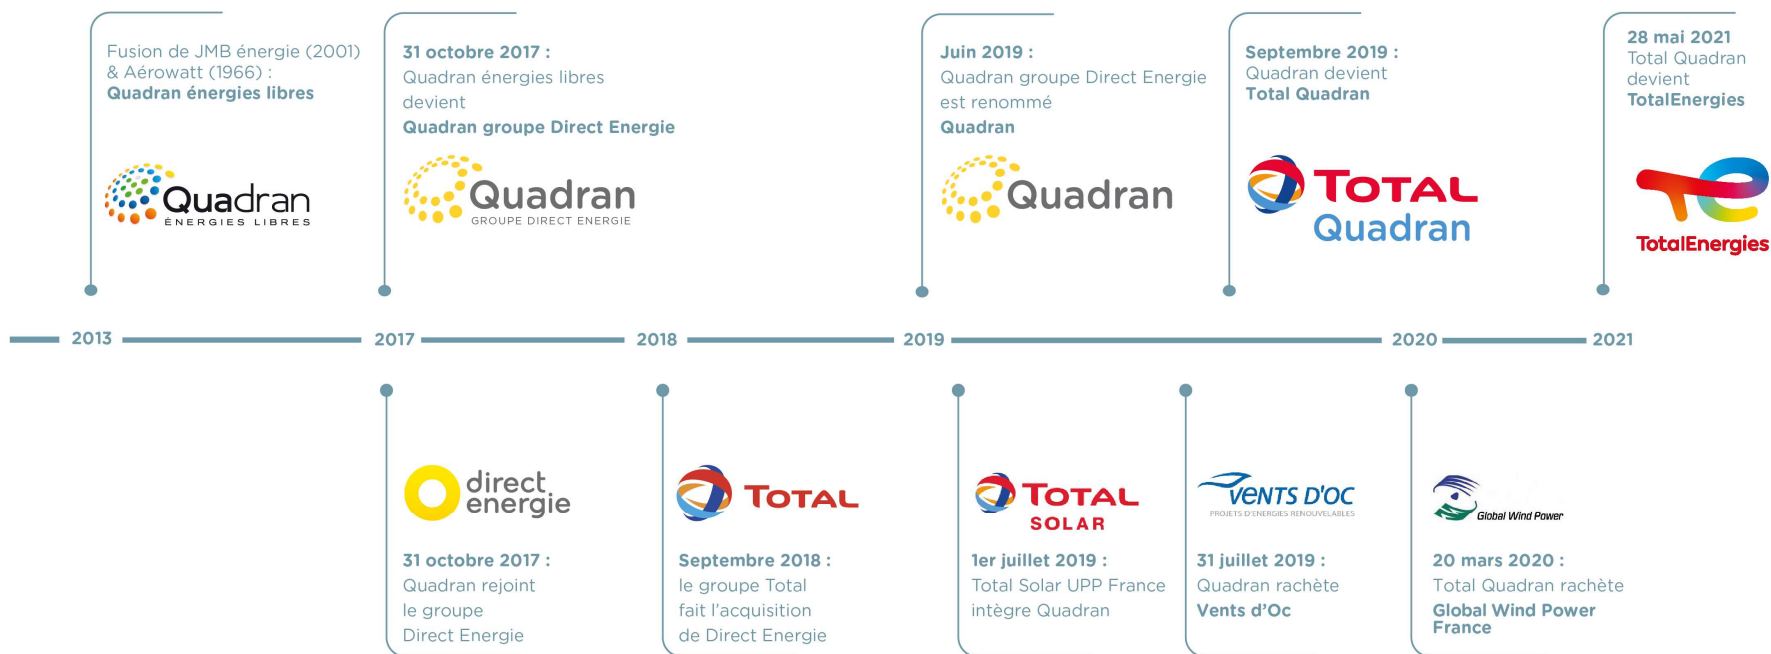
Fusion de JMB énergie (2001) & Aérowatt (1966) :
**Quadran énergies libres**

Quadran
ÉNERGIES LIBRES

31 octobre 2017 :
Quadran énergies libres devient
Quadran groupe Direct Energie

Quadran
GROUPE DIRECT ENERGIE

Juin 2019 :
Quadran groupe Direct Energie est renommé
Quadran

Quadran

Septembre 2019 :
Quadran devient
Total Quadran

TOTAL
Quadran

28 mai 2021
Total Quadran devient
TotalEnergies

TotalEnergies

2013 2017 2018 2019 2020 2021

direct energie

31 octobre 2017 :
Quadran rejoint le groupe Direct Energie

TOTAL

Septembre 2018 :
le groupe Total fait l'acquisition de Direct Energie

TOTAL
SOLAR

1er juillet 2019 :
Total Solar UPP France intègre Quadran

VENTS D'OC
PROJETS D'ENERGIES RENOUVELABLES

31 juillet 2019 :
Quadran rachète
Vents d'Oc

Global Wind Power

20 mars 2020 :
Total Quadran rachète
Global Wind Power France